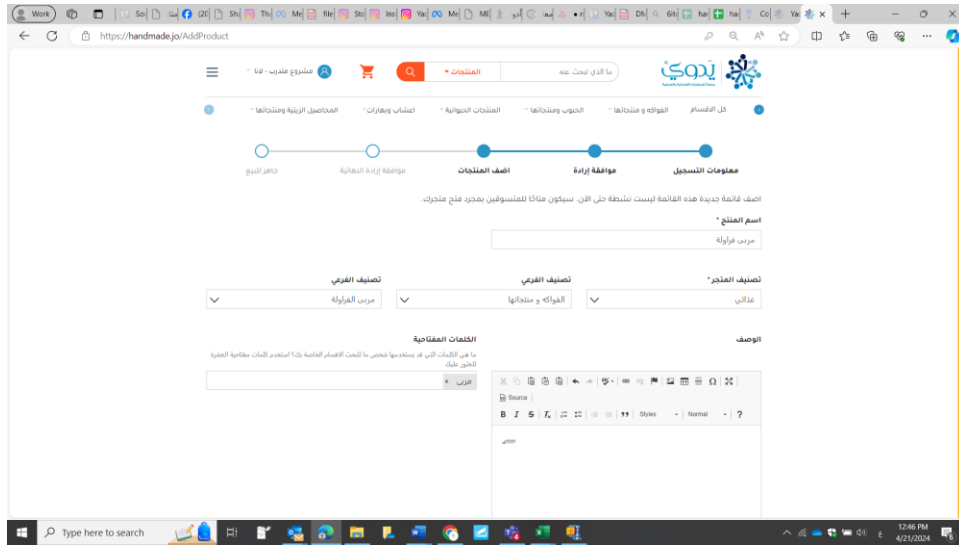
Work | So | (20 | Sh | Th | Me | file | Sto | Ins | Yac | Me | Mi | الو | سعا | Yac | DM | 6th | hai | hai | Co | Ya

https://handmade.jo/AddProduct

يدوي

ما الذي تبحث عنه

المنتجات

مشروع متدرب - لانا

كل الاقسام | الفواكه و منتجاتها | الحبوب ومنتجاتها | المنتجات الحيوانية | اعشاب وبهارات | المحاصيل الزيتية ومنتجاتها

معلومات التسجيل | موافقة إدارة | اضف المنتجات | موافقة إدارة النهائية | جاهز للبيع

اضف قائمة جديدة هذه القائمة ليست نشطة حتى الان. سيكون متاحًا للمتسوقين بمجرد فتح متجرك.

اسم المنتج *

مربى فراولة

تصنيف المتجر*

غذائي

تصنيف الفرعي

الفواكه و منتجاتها

تصنيف الفرعي

مربى الفراولة

الوصف

Source

Styles | Normal | ?

الكلمات المفتاحية

ما هي الكلمات التي قد يستخدمها شخص ما للبحث عن الاقسام الخاصة بك؟ استخدم كلمات مفتاحية العشرة للعثور عليك

مربى ×

Type here to search

12:46 PM
4/21/2024